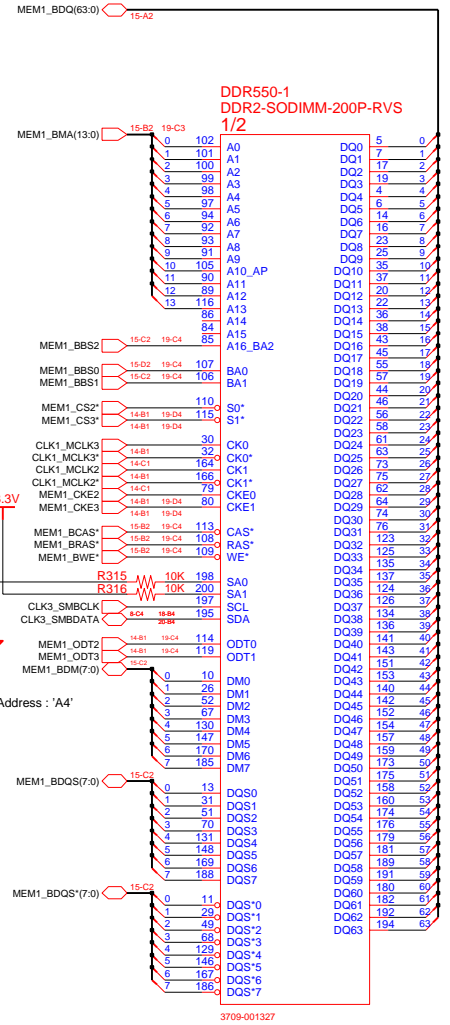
MEM1_BDQ(63:0)
15-A2

DDR550-1
DDR2-SODIMM-200P-RVS
1/2

MEM1_BMA(13:0) 15-B2 19-C3

| | | |
|---|---|---|
| 0 | 102 | A0 |
| 1 | 101 | A1 |
| 2 | 100 | A2 |
| 3 | 99 | A3 |
| 4 | 98 | A4 |
| 5 | 97 | A5 |
| 6 | 94 | A6 |
| 7 | 92 | A7 |
| 8 | 93 | A8 |
| 9 | 91 | A9 |
| 10 | 105 | A10_AP |
| 11 | 90 | A11 |
| 12 | 89 | A12 |
| 13 | 116 | A13 |
| | 86 | A14 |
| | 84 | A15 |
| | 85 | A16_BA2 |

MEM1_BBS2 15-C2 19-C4
MEM1_BBS0 15-D2 19-C4 107 BA0
MEM1_BBS1 15-C2 19-C4 106 BA1
110 S0*
MEM1_CS2* 14-B1 19-D4
MEM1_CS3* 14-B1 19-D4 115 S1*
CLK1_MCLK3 30 CK0
CLK1_MCLK3* 14-B1 32 CK0*
CLK1_MCLK2 14-C1 164 CK1
CLK1_MCLK2* 14-C1 166 CK1*
MEM1_CKE2 14-B1 79 CKE0
MEM1_CKE3 14-B1 19-D4 80 CKE1
19-D4
3V
MEM1_BCAS* 15-B2 19-C4 113 CAS*
MEM1_BRAS* 15-B2 19-C4 108 RAS*
MEM1_BWE* 15-B2 19-C4 109 WE*
R315 10K 198 SA0
R316 10K 200 SA1
CLK3_SMBCLK 8-C4 18-B4 197 SCL
CLK3_SMBDATA 20-B4 195 SDA
MEM1_ODT2 14-B1 19-C4 114 ODT0
MEM1_ODT3 14-B1 19-C4 119 ODT1
MEM1_BDM(7:0) 15-C2
Address : 'A4'

| | | |
|---|---|---|
| 0 | 10 | DM0 |
| 1 | 26 | DM1 |
| 2 | 52 | DM2 |
| 3 | 67 | DM3 |
| 4 | 130 | DM4 |
| 5 | 147 | DM5 |
| 6 | 170 | DM6 |
| 7 | 185 | DM7 |

MEM1_BDQS(7:0) 15-C2

| | | |
|---|---|---|
| 0 | 13 | DQS0 |
| 1 | 31 | DQS1 |
| 2 | 51 | DQS2 |
| 3 | 70 | DQS3 |
| 4 | 131 | DQS4 |
| 5 | 148 | DQS5 |
| 6 | 169 | DQS6 |
| 7 | 188 | DQS7 |

MEM1_BDQS*(7:0) 15-C2

| | | |
|---|---|---|
| 0 | 11 | DQS*0 |
| 1 | 29 | DQS*1 |
| 2 | 49 | DQS*2 |
| 3 | 68 | DQS*3 |
| 4 | 129 | DQS*4 |
| 5 | 146 | DQS*5 |
| 6 | 167 | DQS*6 |
| 7 | 186 | DQS*7 |

| | | |
|---|---|---|
| DQ0 | 5 | 0 |
| DQ1 | 7 | 1 |
| DQ2 | 17 | 2 |
| DQ3 | 19 | 3 |
| DQ4 | 4 | 4 |
| DQ5 | 6 | 5 |
| DQ6 | 14 | 6 |
| DQ7 | 16 | 7 |
| DQ8 | 23 | 8 |
| DQ9 | 25 | 9 |
| DQ10 | 35 | 10 |
| DQ11 | 37 | 11 |
| DQ12 | 20 | 12 |
| DQ13 | 22 | 13 |
| DQ14 | 36 | 14 |
| DQ15 | 38 | 15 |
| DQ16 | 43 | 16 |
| DQ17 | 45 | 17 |
| DQ18 | 55 | 18 |
| DQ19 | 57 | 19 |
| DQ20 | 44 | 20 |
| DQ21 | 46 | 21 |
| DQ22 | 56 | 22 |
| DQ23 | 58 | 23 |
| DQ24 | 61 | 24 |
| DQ25 | 63 | 25 |
| DQ26 | 73 | 26 |
| DQ27 | 75 | 27 |
| DQ28 | 62 | 28 |
| DQ29 | 64 | 29 |
| DQ30 | 74 | 30 |
| DQ31 | 76 | 31 |
| DQ32 | 123 | 32 |
| DQ33 | 125 | 33 |
| DQ34 | 135 | 34 |
| DQ35 | 137 | 35 |
| DQ36 | 124 | 36 |
| DQ37 | 126 | 37 |
| DQ38 | 134 | 38 |
| DQ39 | 136 | 39 |
| DQ40 | 141 | 40 |
| DQ41 | 143 | 41 |
| DQ42 | 151 | 42 |
| DQ43 | 153 | 43 |
| DQ44 | 140 | 44 |
| DQ45 | 142 | 45 |
| DQ46 | 152 | 46 |
| DQ47 | 154 | 47 |
| DQ48 | 157 | 48 |
| DQ49 | 159 | 49 |
| DQ50 | 173 | 50 |
| DQ51 | 175 | 51 |
| DQ52 | 158 | 52 |
| DQ53 | 160 | 53 |
| DQ54 | 174 | 54 |
| DQ55 | 176 | 55 |
| DQ56 | 179 | 56 |
| DQ57 | 181 | 57 |
| DQ58 | 189 | 58 |
| DQ59 | 191 | 59 |
| DQ60 | 180 | 60 |
| DQ61 | 182 | 61 |
| DQ62 | 192 | 62 |
| DQ63 | 194 | 63 |

3709-001327